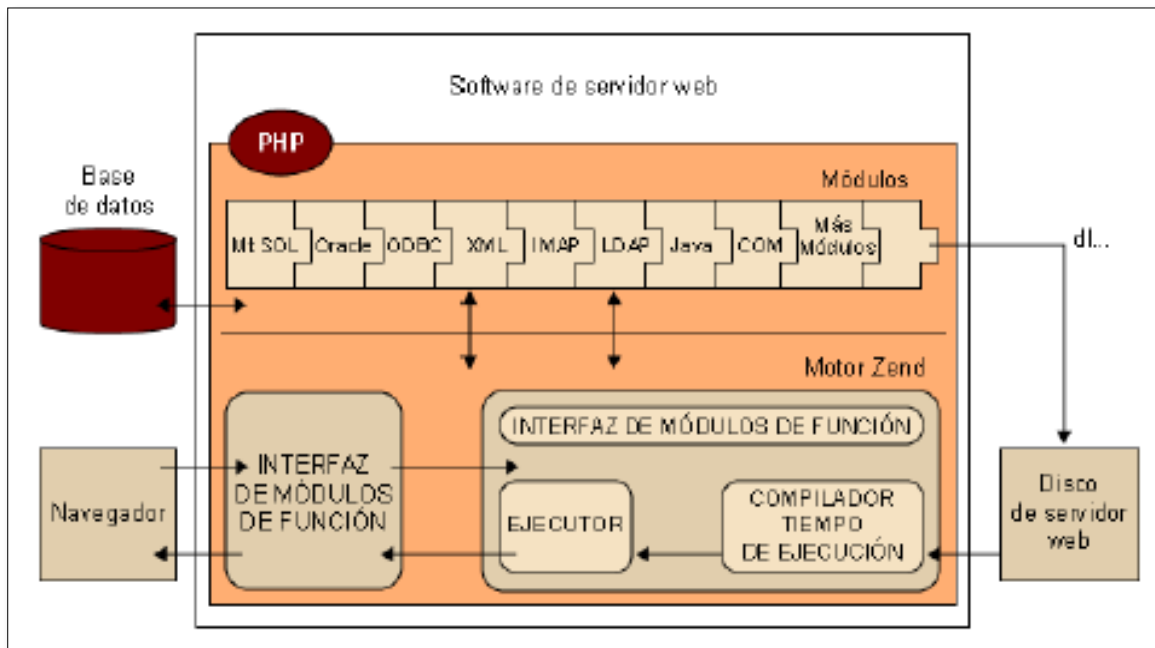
Software de servidor web

PHP

Módulos

Base de datos

My SQL
Oracle
ODBC
XML
IMAP
LDAP
Java
COM
Más Módulos

dl...

Motor Zend

INTERFAZ DE MÓDULOS DE FUNCIÓN

Navegador

INTERFAZ DE MÓDULOS DE FUNCIÓN

EJECUTOR

COMPILADOR TIEMPO DE EJECUCIÓN

Disco de servidor web